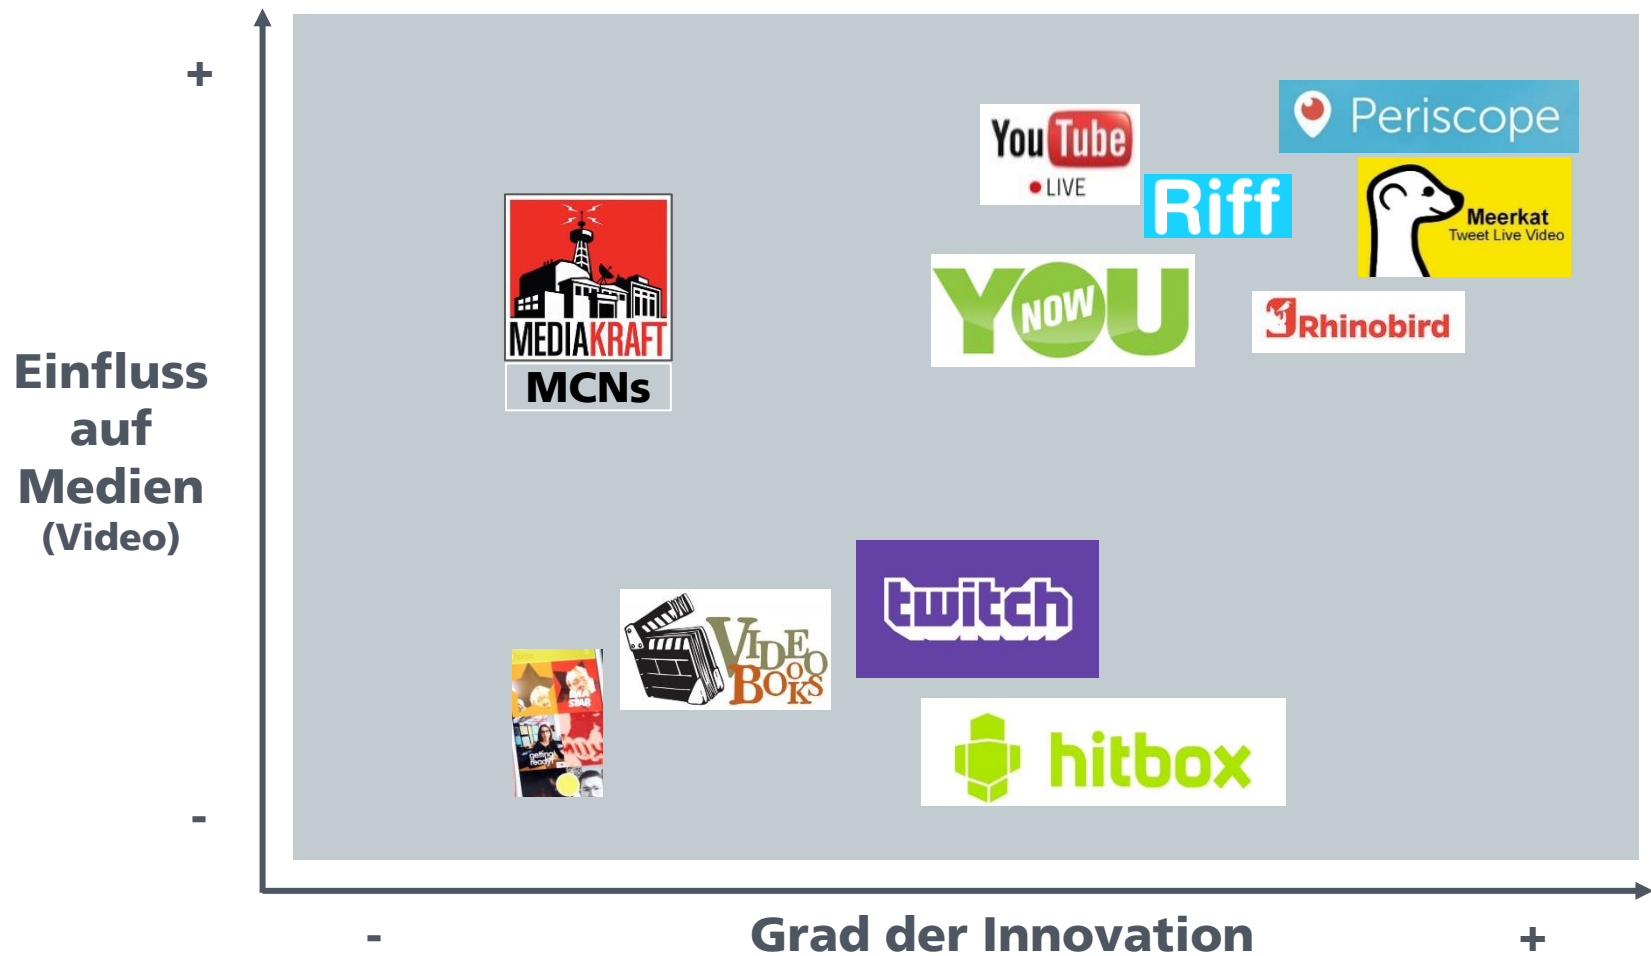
+

Einfluss auf Medien (Video)

-

MEDIAKRAFT

MCNs

You Tube
LIVE

Periscope

Riff

Meerkat
Tweet Live Video

YOU NOW

Rhinobird

getting ready!

VIDEO BOOKS

twitch

hitbox

-

Grad der Innovation

+